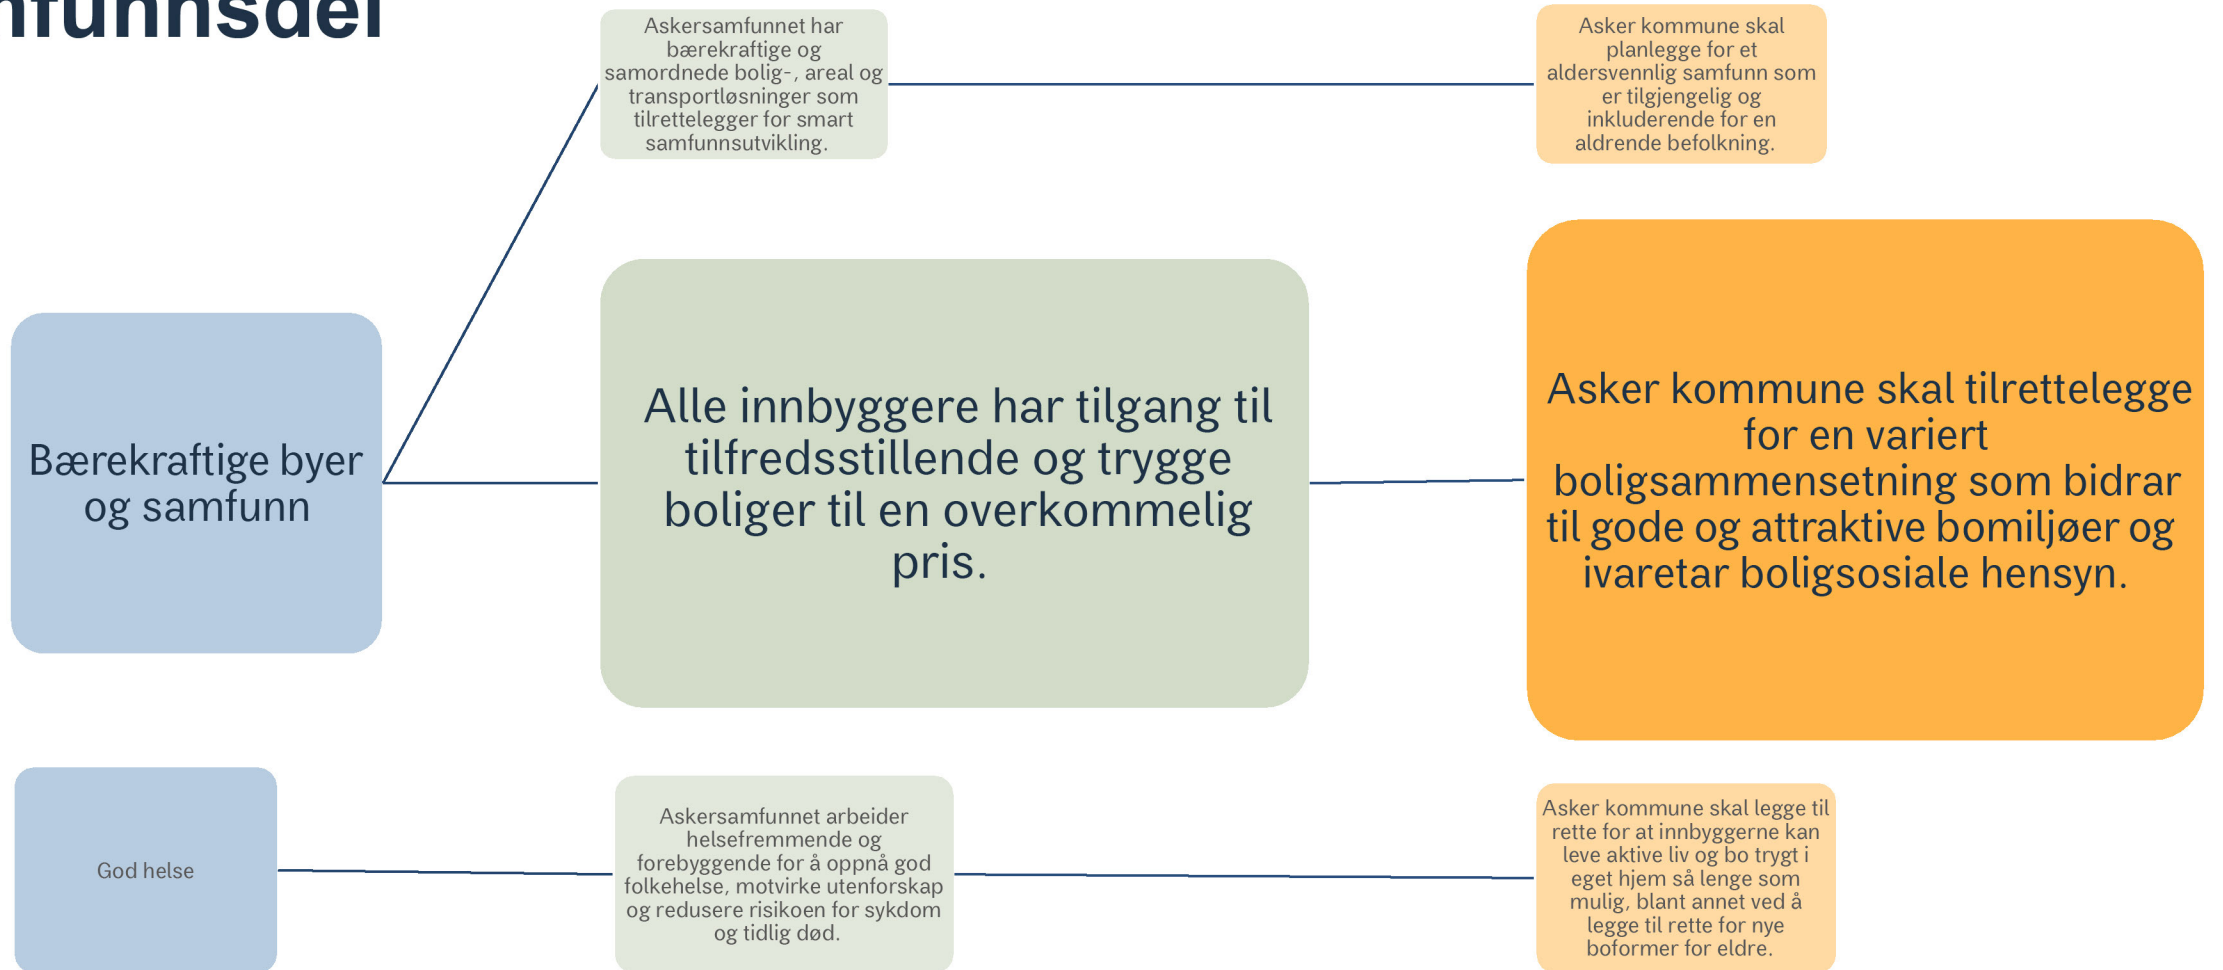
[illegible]funnsdel

Askersamfunnet har bærekraftige og samordnede bolig-, areal og transportløsninger som tilrettelegger for smart samfunnsutvikling.

Asker kommune skal planlegge for et aldersvennlig samfunn som er tilgjengelig og inkluderende for en aldrende befolkning.

Bærekraftige byer og samfunn

Alle innbyggere har tilgang til tilfredsstillende og trygge boliger til en overkommelig pris.

Asker kommune skal tilrettelegge for en variert boligsammensetning som bidrar til gode og attraktive bomiljøer og ivaretar boligsosiale hensyn.

God helse

Askersamfunnet arbeider helsefremmende og forebyggende for å oppnå god folkehelse, motvirke utenforskap og redusere risikoen for sykdom og tidlig død.

Asker kommune skal legge til rette for at innbyggerne kan leve aktive liv og bo trygt i eget hjem så lenge som mulig, blant annet ved å legge til rette for nye boformer for eldre.